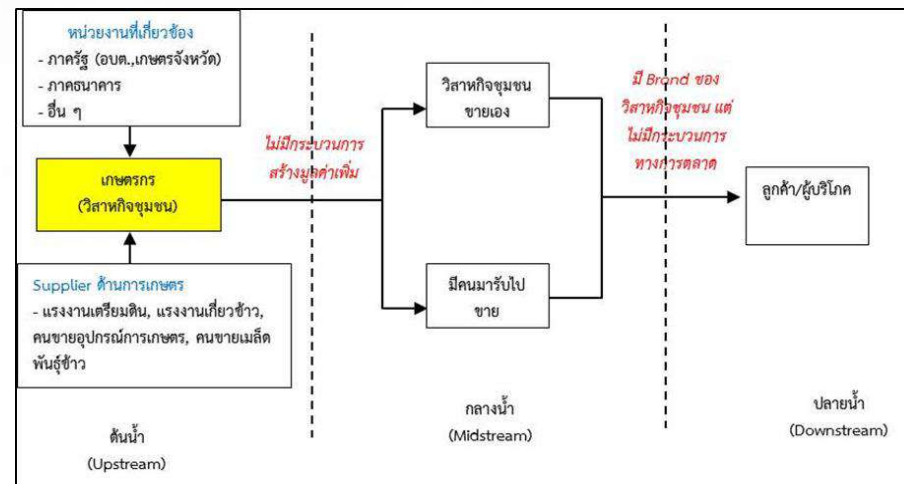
หน่วยงานที่เกี่ยวข้อง
- ภาครัฐ (อบต.,เกษตรจังหวัด)
- ภาคธนาคาร
- อื่น ๆ

เกษตรกร
(วิสาหกิจชุมชน)

Supplier ด้านการเกษตร
- แรงงานเตรียมดิน, แรงงานเกี่ยวข้าว, คนขายอุปกรณ์การเกษตร, คนขายเมล็ดพันธุ์ข้าว

ไม่มีกระบวนการสร้างมูลค่าเพิ่ม

วิสาหกิจชุมชนขายเอง

มีคนมารับไปขาย

มี Brand ของวิสาหกิจชุมชน แต่ไม่มีกระบวนการทางการตลาด

ลูกค้า/ผู้บริโภค

ต้นน้ำ
(Upstream)

กลางน้ำ
(Midstream)

ปลายน้ำ
(Downstream)